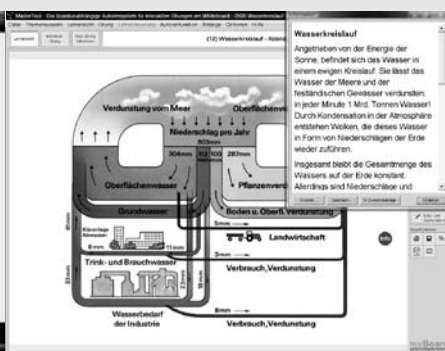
MasterTool - Die lizenzunabhängige Autorensystem für interaktive Übungen am Whiteboard - 2000 Wasserkreislauf

Datei Themenauswahl Lehrerpult Übung Lehrerkommentar Autorenmodus Anfänge Einstellen Hilfe

(12) Wasserkreislauf - Abbil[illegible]

Verdunstung vom Meer

Oberflächenver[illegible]

Niederschlag pro Jahr

903mm

304mm

312mm

100

287mm

Oberflächenwasser

Pflanzenverd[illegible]

Grundwasser

Boden u. Oberfl. Verdunstung

Kläranlage Abwasser

5mm

Landwirtschaft

8mm

11mm

Trink- und Brauchwasser

3mm

Verbrauch,Verdunstung

40mm

33mm

Wasserbedarf der Industrie

18mm

8mm

Verbrauch,Verdunstung

info

Wasserkreislauf

Angetrieben von der Energie der Sonne, befindet sich das Wasser in einem ewigen Kreislauf: Sie lässt das Wasser der Meere und der festländischen Gewässer verdunsten; in jeder Minute 1 Mrd. Tonnen Wasser! Durch Kondensation in der Atmosphäre entstehen Wolken, die dieses Wasser in Form von Niederschlägen der Erde wieder zuführen.

Insgesamt bleibt die Gesamtmenge des Wassers auf der Erde konstant. Allerdings sind Niederschläge und

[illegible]

Schließen

myBoard